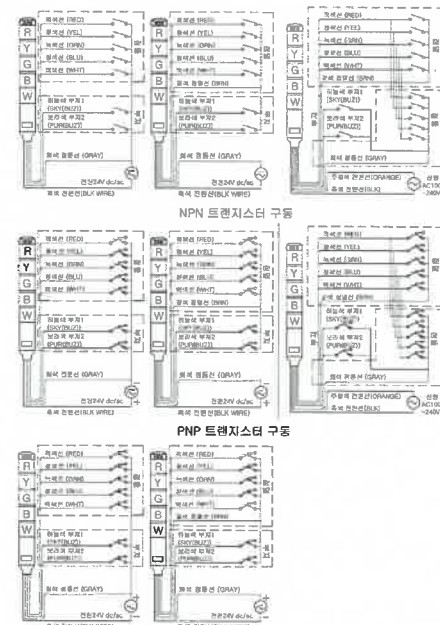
R
Y
G
B
W

적색선 (RED)
황색선 (YEL)
녹색선 (GRN)
청색선 (BLU)
백색선 (WHT)
하늘색 부저1 (SKY(BUZ1))
보라색 부저2 (PURP(BUZ2))
회색 공통선 (GRAY)
전원24V dc/ac
흑색 전원선(BLK WIRE)

R
G
B
W
적색선 (RED)
황색선 (YEL)
녹색선 (GRN)
청색선 (BLU)
백색선 (WHT)
갈색 점멸선 (BRN)
하늘색 부저1 (SKY(BUZ1))
보라색 부저2 (PURP(BUZ2))
회색 공통선 (GRAY)
전원24V dc/ac
흑색 전원선(BLK WIRE)

R
Y
G
B
W
적색선 (RED)
황색선 (YEL)
녹색선 (GRN)
청색선 (BLU)
백색선 (WHT)
갈색 점멸선 (BRN)
하늘색 부저1 (SKY(BUZ1))
보라색 부저2 (PURP(BUZ2))
회색 공통선 (GRAY)
주황색 전원선(ORANGE)
흑색 전원선(BLK)
AC100~240V

NPN 트랜지스터 구동

R
Y
G
B
W
적색선 (RED)
황색선 (YEL)
녹색선 (GRN)
청색선 (BLU)
백색선 (WHT)
하늘색 부저1 (SKY(BUZ1))
보라색 부저2 (PURP(BUZ2))
회색 전원선 (GRAY)
전원24V dc/ac
흑색 전원선(BLK WIRE)

R
Y
G
B
W
적색선 (RED)
황색선 (YEL)
녹색선 (GRN)
청색선 (BLU)
백색선 (WHT)
갈색 점멸선 (BRN)
하늘색 부저1 (SKY(BUZ1))
보라색 부저2 (PURP(BUZ2))
회색 공통선 (GRAY)
전원24V dc/ac
흑색 전원선(BLK WIRE)

R
Y
G
B
W
적색선 (RED)
황색선 (YEL)
녹색선 (GRN)
청색선 (BLU)
백색선 (WHT)
갈색 점멸선 (BRN)
하늘색 부저1 (SKY(BUZ1))
보라색 부저2 (PURP(BUZ2))
회색 공통선 (GRAY)
주황색 전원선(ORANGE)
흑색 전원선(BLK)
AC100~240V

PNP 트랜지스터 구동

R
Y
G
B
W
적색선 (RED)
황색선 (YEL)
녹색선 (GRN)
청색선 (BLU)
백색선 (WHT)
하늘색 부저1 (SKY(BUZ1))
보라색 부저2 (PURP(BUZ2))
회색 공통선 (GRAY)
전원24V dc/ac

R
Y
G
B
W
적색선 (RED)
황색선 (YEL)
녹색선 (GRN)
청색선 (BLU)
백색선 (WHT)
갈색 점멸선 (BRN)
하늘색 부저1 (SKY(BUZ1))
보라색 부저2 (PURP(BUZ2))
회색 공통선 (GRAY)
전원24V dc/ac